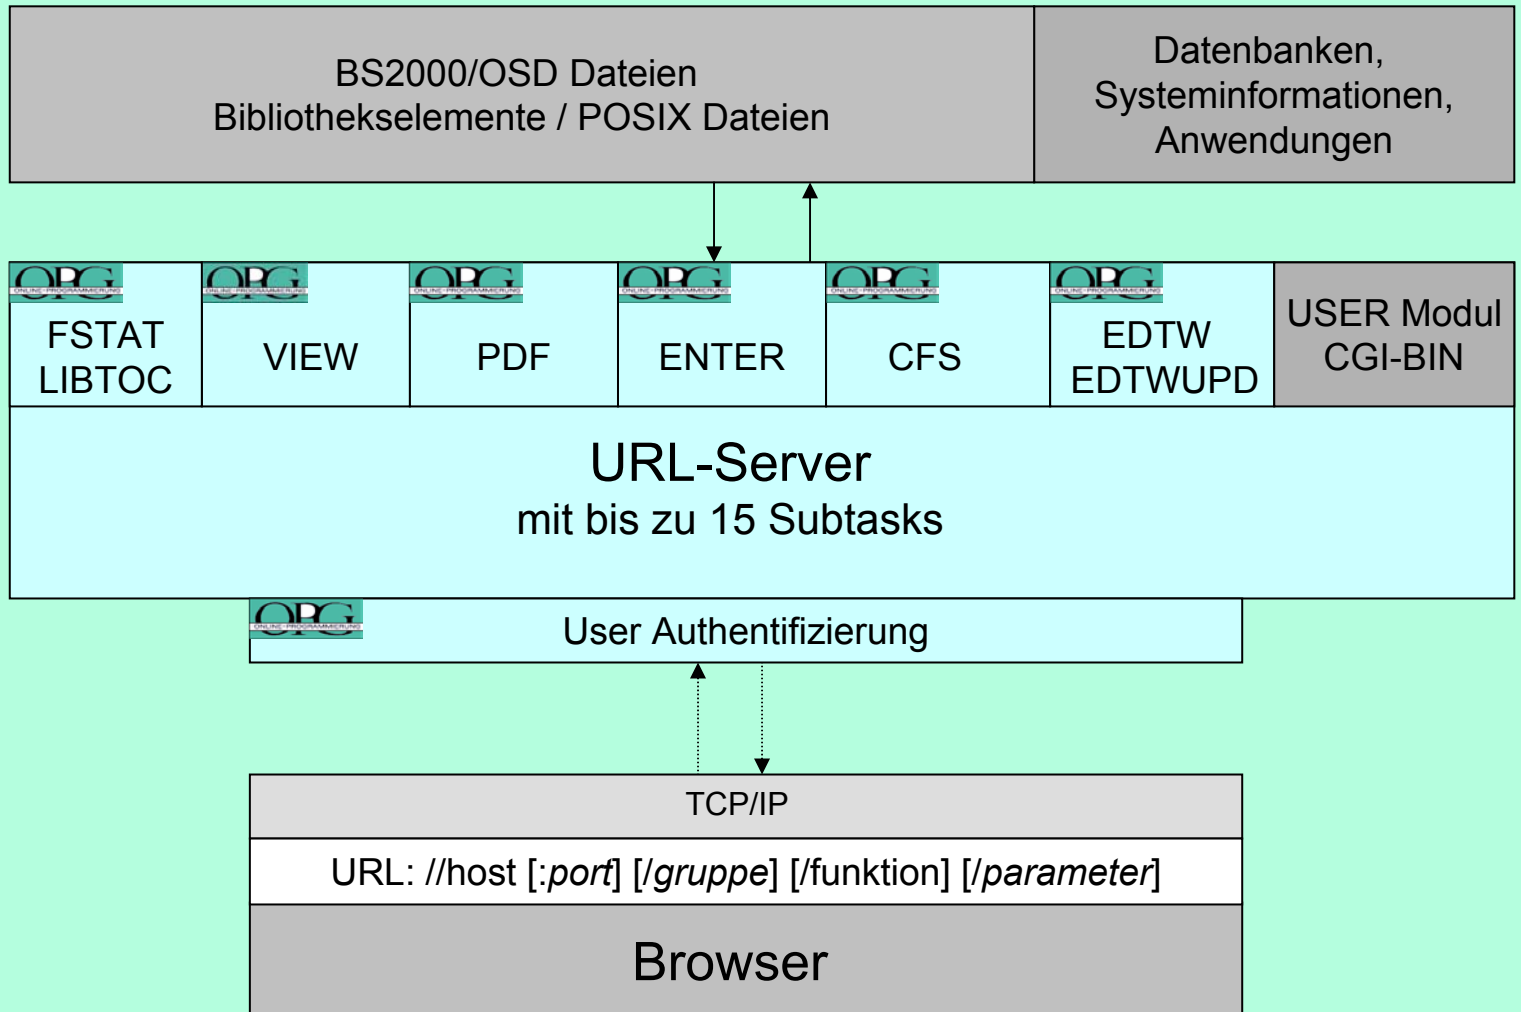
BS2000/OSD Dateien
Bibliothekselemente / POSIX Dateien

Datenbanken,
Systeminformationen,
Anwendungen

OPG
ONLINE-PROGRAMMIERUNG
FSTAT
LIBTOC

OPG
ONLINE-PROGRAMMIERUNG
VIEW

OPG
ONLINE-PROGRAMMIERUNG
PDF

OPG
ONLINE-PROGRAMMIERUNG
ENTER

OPG
ONLINE-PROGRAMMIERUNG
CFS

OPG
ONLINE-PROGRAMMIERUNG
EDTW
EDTWUPD

USER Modul
CGI-BIN

URL-Server
mit bis zu 15 Subtasks

OPG
ONLINE-PROGRAMMIERUNG
User Authentifizierung

TCP/IP

URL: //host [:*port*] [/*gruppe*] [/funktion] [/*parameter*]

Browser